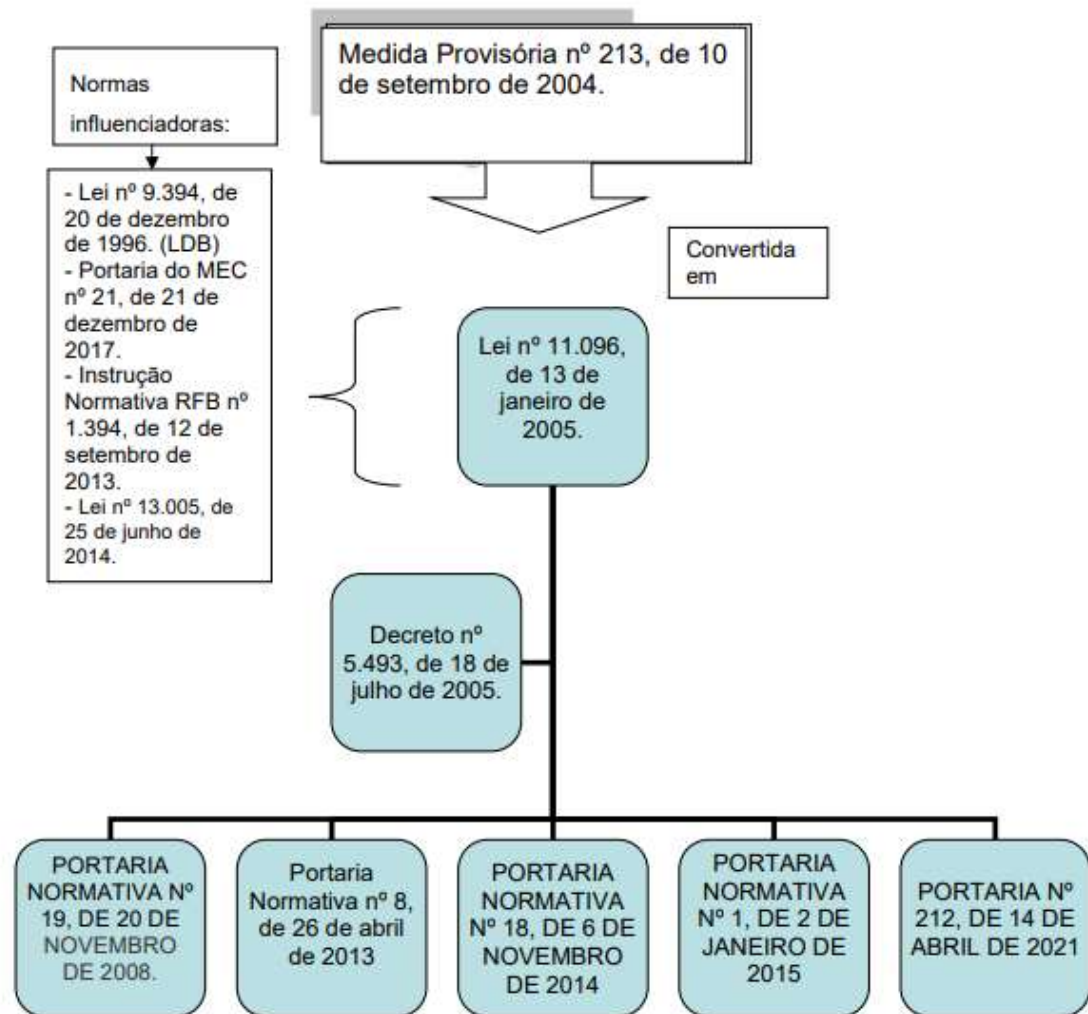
Medida Provisória nº 213, de 10 de setembro de 2004.

Normas influenciadoras:

- Lei nº 9.394, de 20 de dezembro de 1996. (LDB)
- Portaria do MEC nº 21, de 21 de dezembro de 2017.
- Instrução Normativa RFB nº 1.394, de 12 de setembro de 2013.
- Lei nº 13.005, de 25 de junho de 2014.

Convertida em

Lei nº 11.096, de 13 de janeiro de 2005.

Decreto nº 5.493, de 18 de julho de 2005.

PORTARIA NORMATIVA Nº 19, DE 20 DE NOVEMBRO DE 2008.

Portaria Normativa nº 8, de 26 de abril de 2013

PORTARIA NORMATIVA Nº 18, DE 6 DE NOVEMBRO DE 2014

PORTARIA NORMATIVA Nº 1, DE 2 DE JANEIRO DE 2015

PORTARIA Nº 212, DE 14 DE ABRIL DE 2021